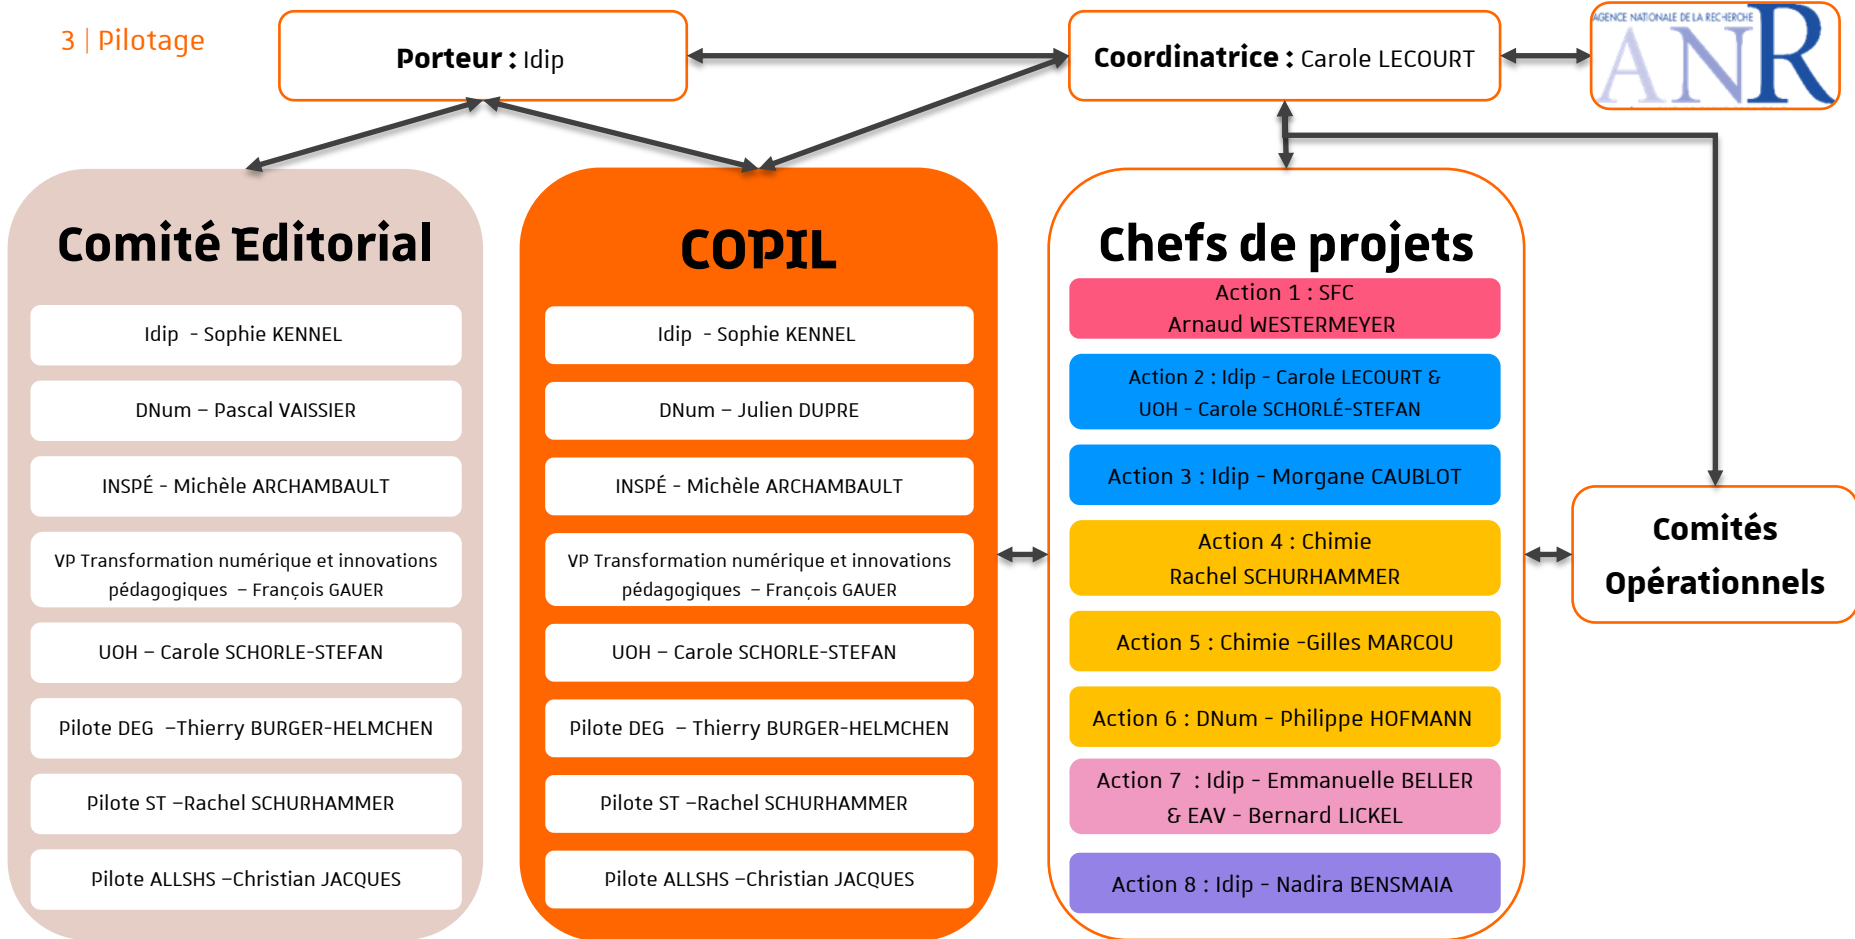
3 | Pilotage

Porteur : Idip

Coordinatrice : Carole LECOURT

AGENCE NATIONALE DE LA RECHERCHE
ANR

Comité Editorial

Idip - Sophie KENNEL

DNum – Pascal VAISSIER

INSPÉ - Michèle ARCHAMBAULT

VP Transformation numérique et innovations pédagogiques – François GAUER

UOH – Carole SCHORLE-STEFAN

Pilote DEG –Thierry BURGER-HELMCHEN

Pilote ST –Rachel SCHURHAMMER

Pilote ALLSHS –Christian JACQUES

COPIL

Idip - Sophie KENNEL

DNum – Julien DUPRE

INSPÉ - Michèle ARCHAMBAULT

VP Transformation numérique et innovations pédagogiques – François GAUER

UOH – Carole SCHORLE-STEFAN

Pilote DEG – Thierry BURGER-HELMCHEN

Pilote ST –Rachel SCHURHAMMER

Pilote ALLSHS –Christian JACQUES

Chefs de projets

Action 1 : SFC
Arnaud WESTERMEYER

Action 2 : Idip - Carole LECOURT &
UOH - Carole SCHORLÉ-STEFAN

Action 3 : Idip - Morgane CAUBLOT

Action 4 : Chimie
Rachel SCHURHAMMER

Action 5 : Chimie -Gilles MARCOU

Action 6 : DNum - Philippe HOFMANN

Action 7 : Idip - Emmanuelle BELLER
& EAV - Bernard LICKEL

Action 8 : Idip - Nadira BENSMAIA

Comités Opérationnels